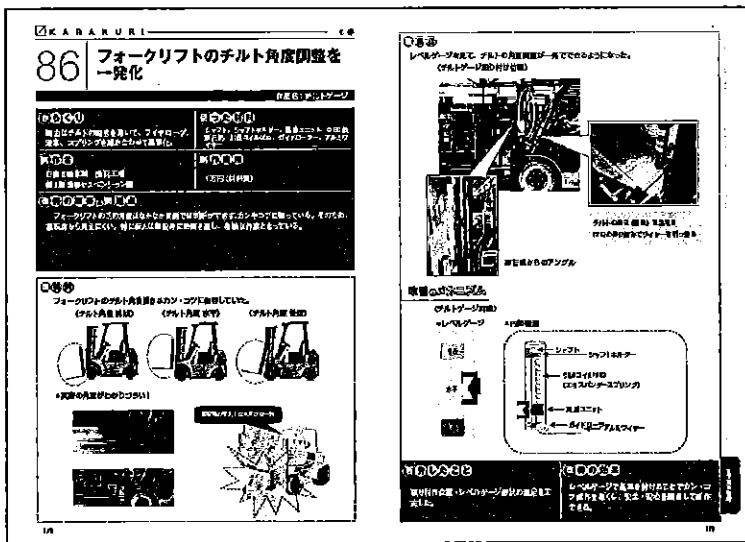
KARAKURI

86 フォークリフトのチルト角度調整を一発化

作品名：ポイントゲージ

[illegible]

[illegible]

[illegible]

フォークリフトの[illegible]

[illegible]

フォークリフトのチルト角度を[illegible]カン・コツに依存していた。

(チルト角度 前傾)　(チルト角度 水平)　(チルト角度 後傾)

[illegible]

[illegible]

レベルゲージを見て、チルトの角度調整が一発でできるようになった。

(チルトゲージ取り付け位置)

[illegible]

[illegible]

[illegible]のアングル

改善のメカニズム

(チルトゲージ詳細)

●レベルゲージ

●内部構造

シャフト

シャフトホルダー

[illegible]

(コイルバネ・スプリング)

見え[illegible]ユニット

ガイドローラー

水平

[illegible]

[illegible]

レベルゲージで基準を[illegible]カン・コツ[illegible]

18

19